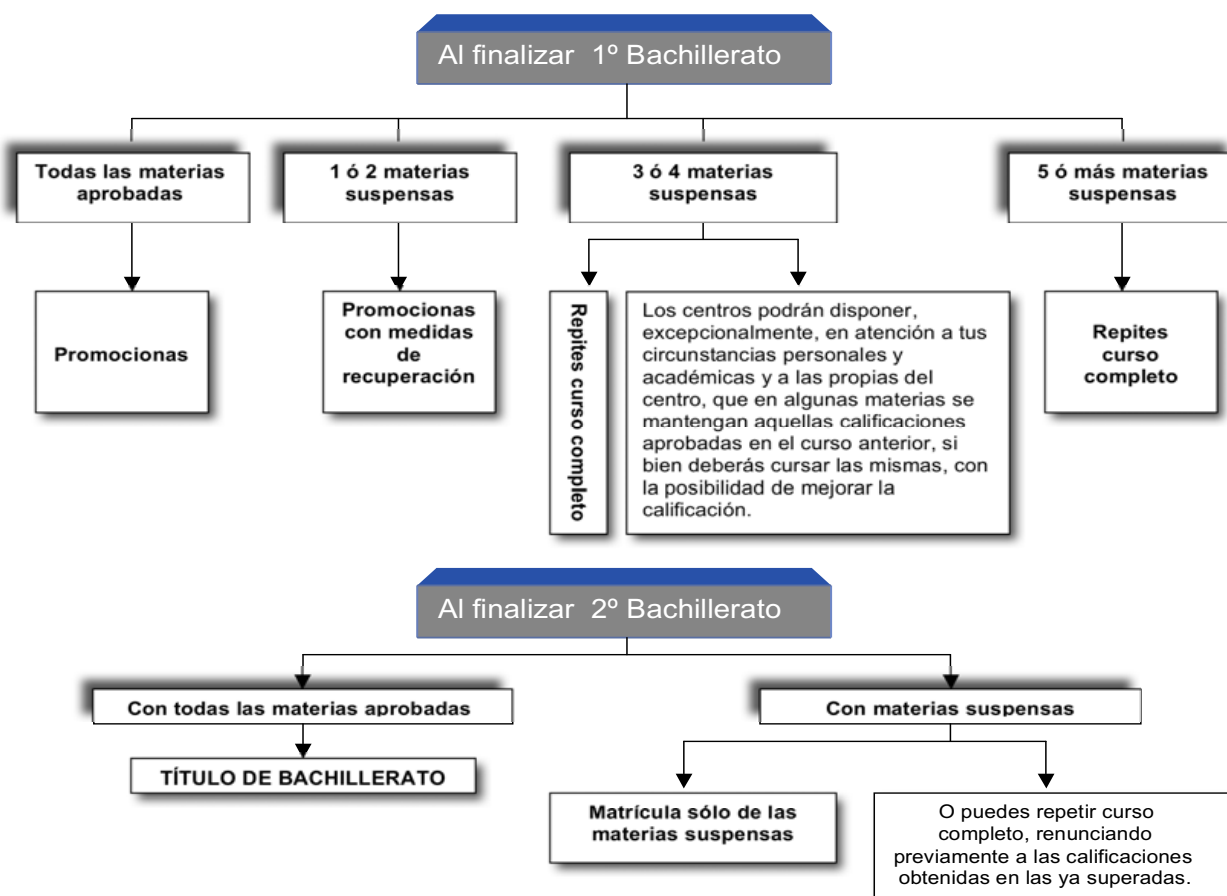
Al finalizar 1º Bachillerato

Todas las materias aprobadas

1 ó 2 materias suspensas

3 ó 4 materias suspensas

5 ó más materias suspensas

Promocionas

Promocionas con medidas de recuperación

Repites curso completo

Los centros podrán disponer, excepcionalmente, en atención a tus circunstancias personales y académicas y a las propias del centro, que en algunas materias se mantengan aquellas calificaciones aprobadas en el curso anterior, si bien deberás cursar las mismas, con la posibilidad de mejorar la calificación.

Repites curso completo

Al finalizar 2º Bachillerato

Con todas las materias aprobadas

Con materias suspensas

TÍTULO DE BACHILLERATO

Matrícula sólo de las materias suspensas

O puedes repetir curso completo, renunciando previamente a las calificaciones obtenidas en las ya superadas.